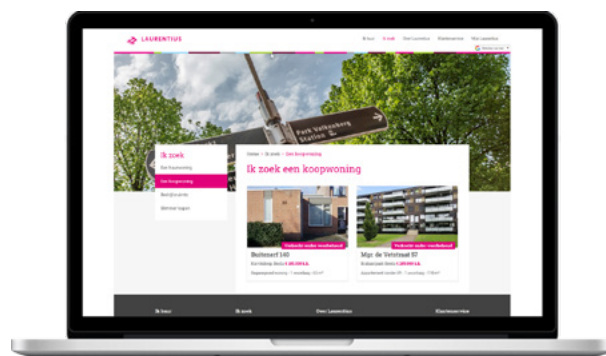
LAURENTIUS

Ik huur Ik zoek Over Laurentius Klantenservice Mijn Laurentius

Park Valkenberg
Station

Home > Ik zoek > Een koopwoning

Ik zoek
Een huurwoning
Een koopwoning
Bedrijfsruimte
Wonen ruilen

Ik zoek een koopwoning

Verkocht onder voorbehoud
Buitenerf 140
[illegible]

Verkocht onder voorbehoud
Mgr. de Vetstraat 97
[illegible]

Ik huur Ik zoek Over Laurentius Klantenservice